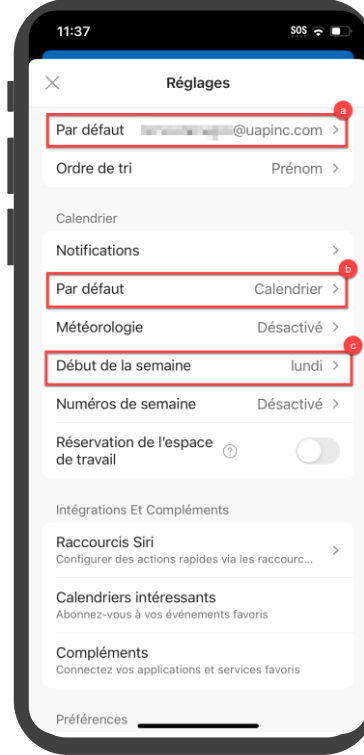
11:37

SOS

Réglages

a

Par défaut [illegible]@uapinc.com

Ordre de tri Prénom

Calendrier

Notifications

b

Par défaut Calendrier

Météorologie Désactivé

c

Début de la semaine lundi

Numéros de semaine Désactivé

Réservation de l'espace de travail

Intégrations Et Compléments

Raccourcis Siri
Configurer des actions rapides via les raccourc...

Calendriers intéressants
Abonnez-vous à vos événements favoris

Compléments
Connectez vos applications et services favoris

Préférences